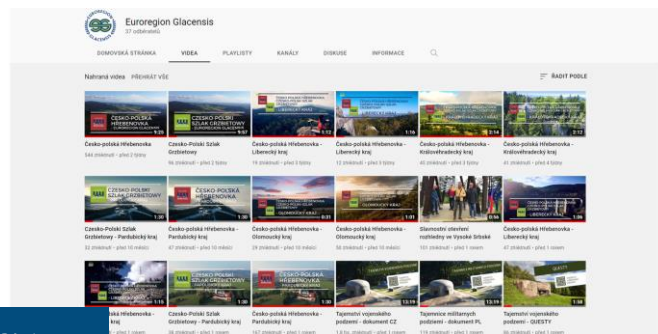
Euroregion Glacensis
37 odběratelů

DOMOVSKÁ STRÁNKA VIDEA PLAYLISTY KANÁLY DISKUSE INFORMACE

Nahraná videa PŘEHRÁT VŠE

ŘADIT PODLE

ČESKO-POLSKÁ HŘEBENOVKA EUROREGION GLACENSIS
Česko-polská Hřebenovka
344 zhlédnutí • před 2 týdny

ČESKO-POLSKI SZLAK GRZBIETOWY EUROREGION GLACENSIS
Czesko-Polski Szlak Grzbietowy
96 zhlédnutí • před 2 týdny

Česko-polská Hřebenovka - Liberecký kraj
19 zhlédnutí • před 3 týdny

Česko-polská Hřebenovka - Liberecký kraj
12 zhlédnutí • před 3 týdny

Česko-polská Hřebenovka - Královéhradecký kraj
45 zhlédnutí • před 3 týdny

Česko-polská Hřebenovka - Královéhradecký kraj
41 zhlédnutí • před 4 týdny

ČESKO-POLSKI SZLAK GRZBIETOWY
Czesko-Polski Szlak Grzbietowy - Pardubický kraj
32 zhlédnutí • před 10 měsíci

ČESKO-POLSKÁ HŘEBENOVKA
Česko-polská Hřebenovka - Pardubický kraj
47 zhlédnutí • před 10 měsíci

OLOMOUCKÝ KRAJ
Česko-polská Hřebenovka - Olomoucký kraj
29 zhlédnutí • před 10 měsíci

OLOMOUCKÝ KRAJ
Česko-polská Hřebenovka - Olomoucký kraj
56 zhlédnutí • před 10 měsíci

Slavnostní otevření rozhledny ve Vysoké Srbské
101 zhlédnutí • před 1 rokem

Česko-polská Hřebenovka - Liberecký kraj
47 zhlédnutí • před 1 rokem

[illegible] kraj

ČESKO-POLSKI SZLAK GRZBIETOWY
Czesko-Polski Szlak Grzbietowy - Pardubický kraj

ČESKO-POLSKÁ HŘEBENOVKA
Česko-polská Hřebenovka - Pardubický kraj

Tajemství vojenského podzemí - dokument CZ

Tajemnice militarnych podziemi - dokument PL

Tajemství vojenského podzemí - QUESTY